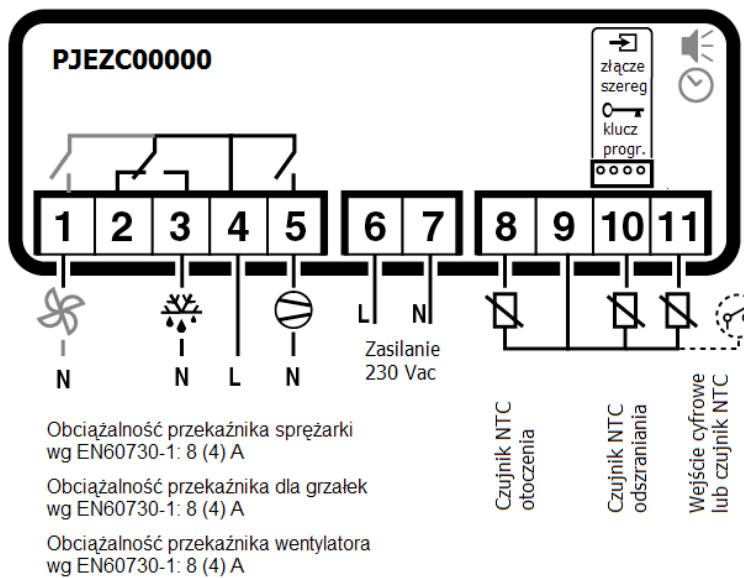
PJEZC00000

złącze szereg

klucz progr.

1 2 3 4 5

6 7

8 9 10 11

N N L N

L N

Zasilanie 230 Vac

Obciążalność przekaźnika sprężarki wg EN60730-1: 8 (4) A

Obciążalność przekaźnika dla grzałek wg EN60730-1: 8 (4) A

Obciążalność przekaźnika wentylatora wg EN60730-1: 8 (4) A

Czujnik NTC otoczenia

Czujnik NTC odszraniania

Wejście cyfrowe lub czujnik NTC